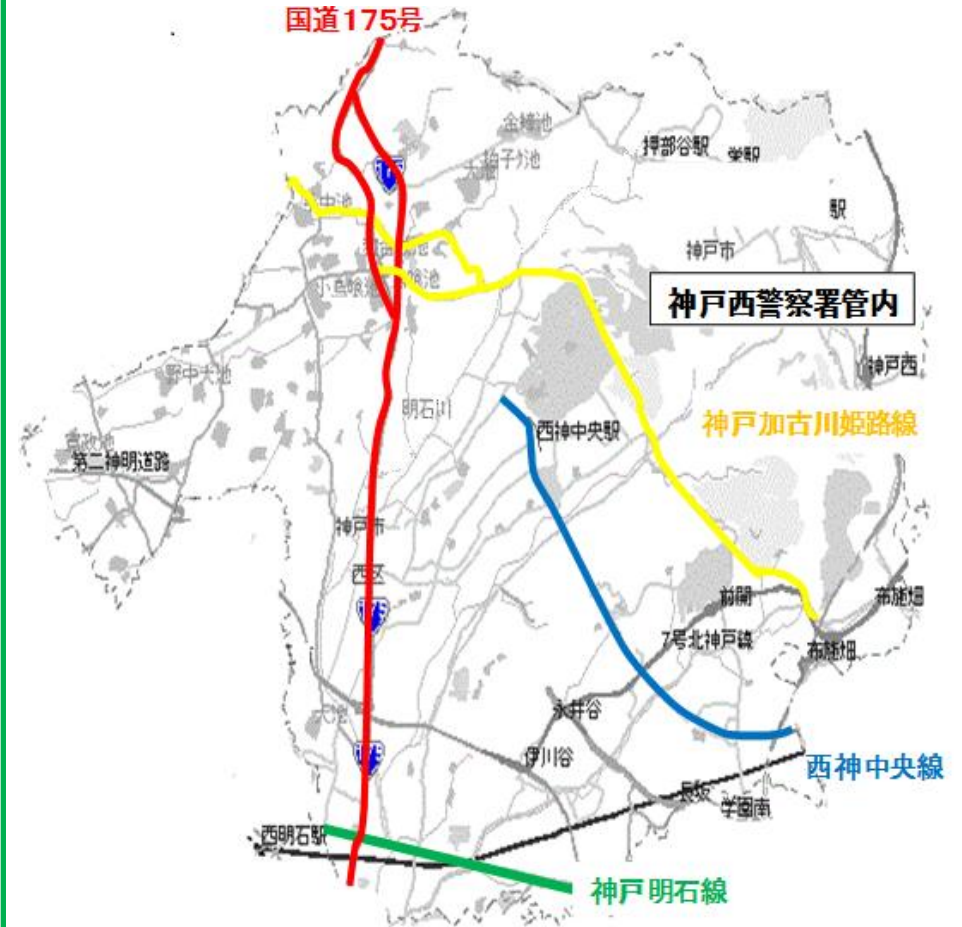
国道175号

金棒池
押部谷駅
学駅
駅
神戸市
小島晚池
神戸西警察署管内
神戸西
野中大池
明石川
西神中央駅
神戸加古川姫路線
第二神明道路
神戸市
西区
前開
布施畑
7号北神戸線
布施畑
永井谷
伊川谷
西神中央線
長坂
学園南
西明石駅
神戸明石線